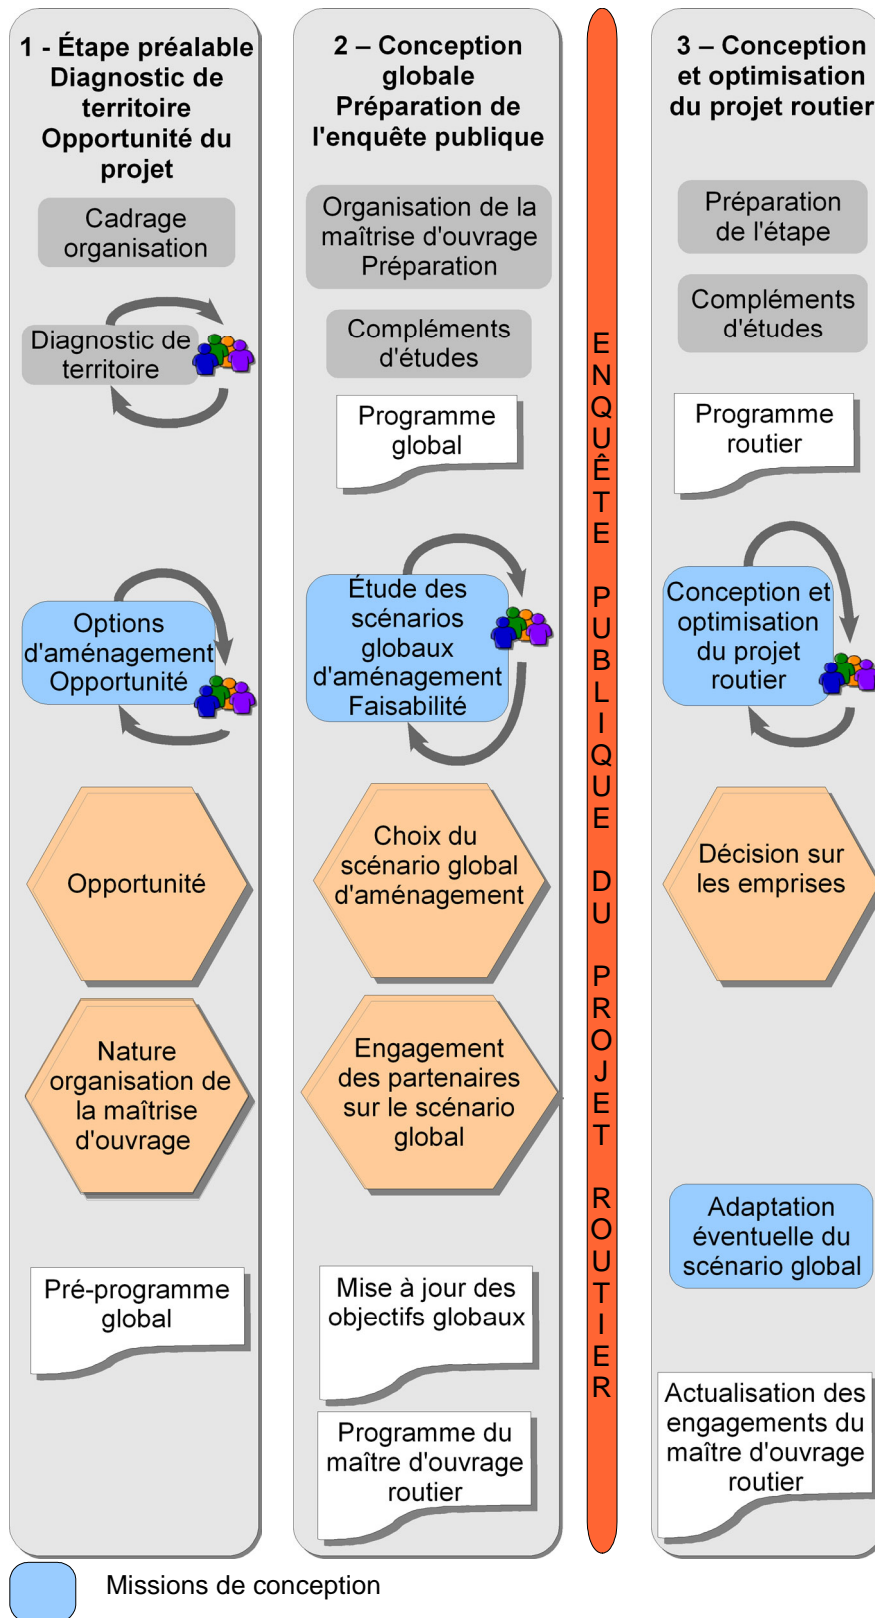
1 - Étape préalable Diagnostic de territoire Opportunité du projet

Cadrage organisation

Diagnostic de territoire

Options d'aménagement Opportunité

Opportunité

Nature organisation de la maîtrise d'ouvrage

Pré-programme global

2 – Conception globale Préparation de l'enquête publique

Organisation de la maîtrise d'ouvrage Préparation

Compléments d'études

Programme global

Étude des scénarios globaux d'aménagement Faisabilité

Choix du scénario global d'aménagement

Engagement des partenaires sur le scénario global

Mise à jour des objectifs globaux

Programme du maître d'ouvrage routier

ENQUÊTE PUBLIQUE DU PROJET ROUTIER

3 – Conception et optimisation du projet routier

Préparation de l'étape

Compléments d'études

Programme routier

Conception et optimisation du projet routier

Décision sur les emprises

Adaptation éventuelle du scénario global

Actualisation des engagements du maître d'ouvrage routier

Missions de conception